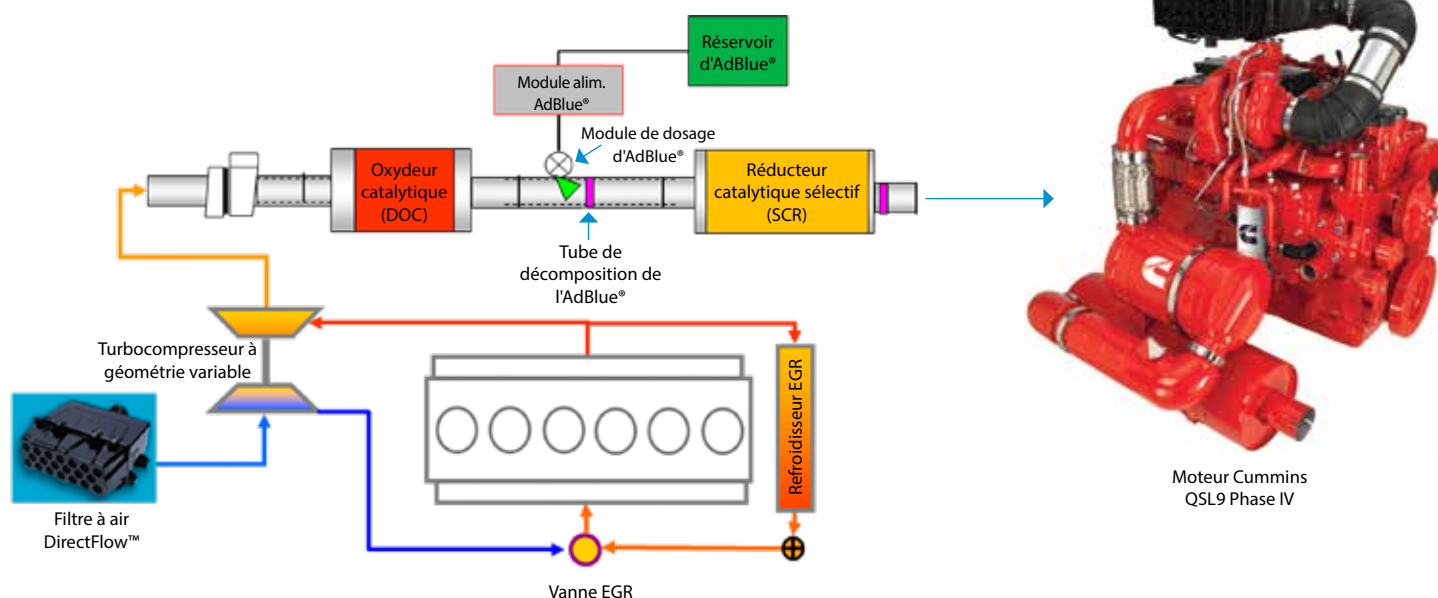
Réservoir d'AdBlue®

Module alim. AdBlue®

Module de dosage d'AdBlue®

Oxydeur catalytique (DOC)

Réducteur catalytique sélectif (SCR)

Tube de décomposition de l'AdBlue®

Turbocompresseur à géométrie variable

Refroidisseur EGR

Filtre à air DirectFlow™

Vanne EGR

Moteur Cummins QSL9 Phase IV